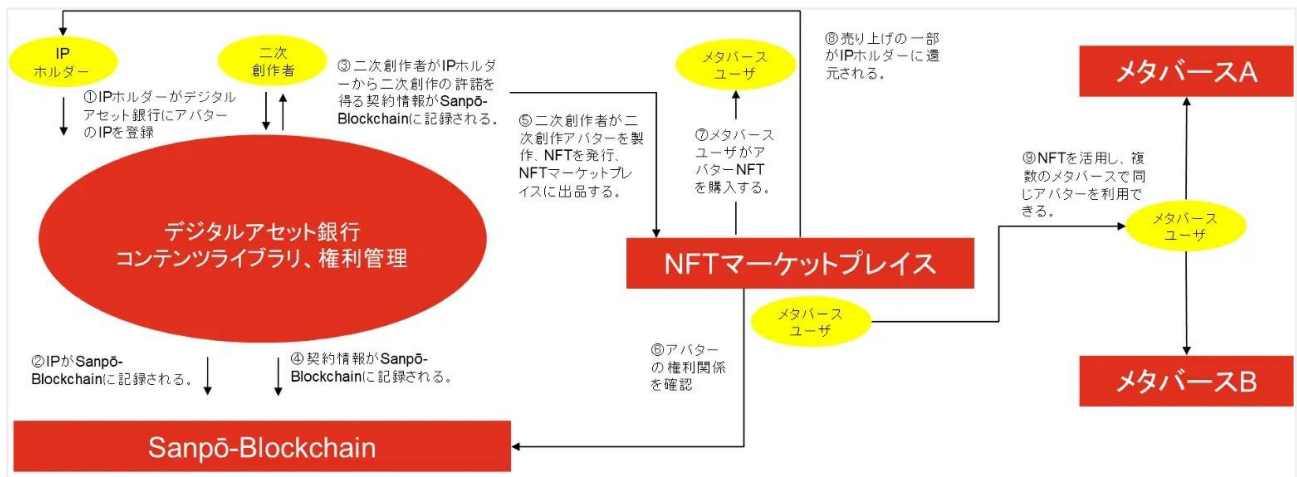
IP
ホルダー

二次
創作者

①IPホルダーがデジタルアセット銀行にアバターのIPを登録

③二次創作者がIPホルダーから二次創作の許諾を得る契約情報がSanpō-Blockchainに記録される。

メタバース
ユーザ

⑧売り上げの一部がIPホルダーに還元される。

メタバースA

⑤二次創作者が二次創作アバターを製作、NFTを発行、NFTマーケットプレイスに出品する。

⑦メタバースユーザがアバターNFTを購入する。

⑨NFTを活用し、複数のメタバースで同じアバターを利用できる。

メタバース
ユーザ

デジタルアセット銀行
コンテンツライブラリ、権利管理

NFTマーケットプレイス

メタバース
ユーザ

②IPがSanpō-Blockchainに記録される。

④契約情報がSanpō-Blockchainに記録される。

⑥アバターの権利関係を確認

メタバースB

Sanpō-Blockchain